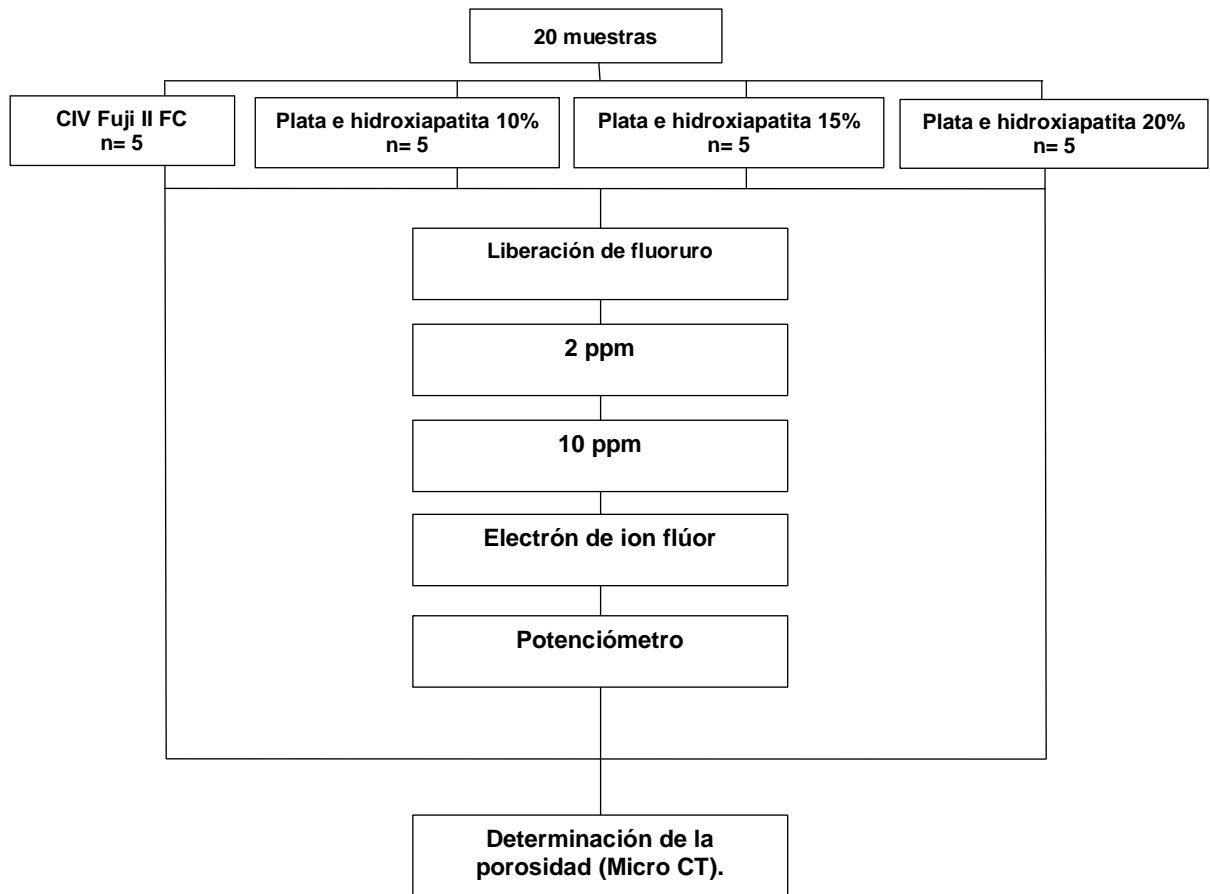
20 muestras

CIV Fuji II FC
n= 5

Plata e hidroxiapatita 10%
n= 5

Plata e hidroxiapatita 15%
n= 5

Plata e hidroxiapatita 20%
n= 5

Liberación de fluoruro

2 ppm

10 ppm

Electrón de ion flúor

Potenciómetro

Determinación de la porosidad (Micro CT).